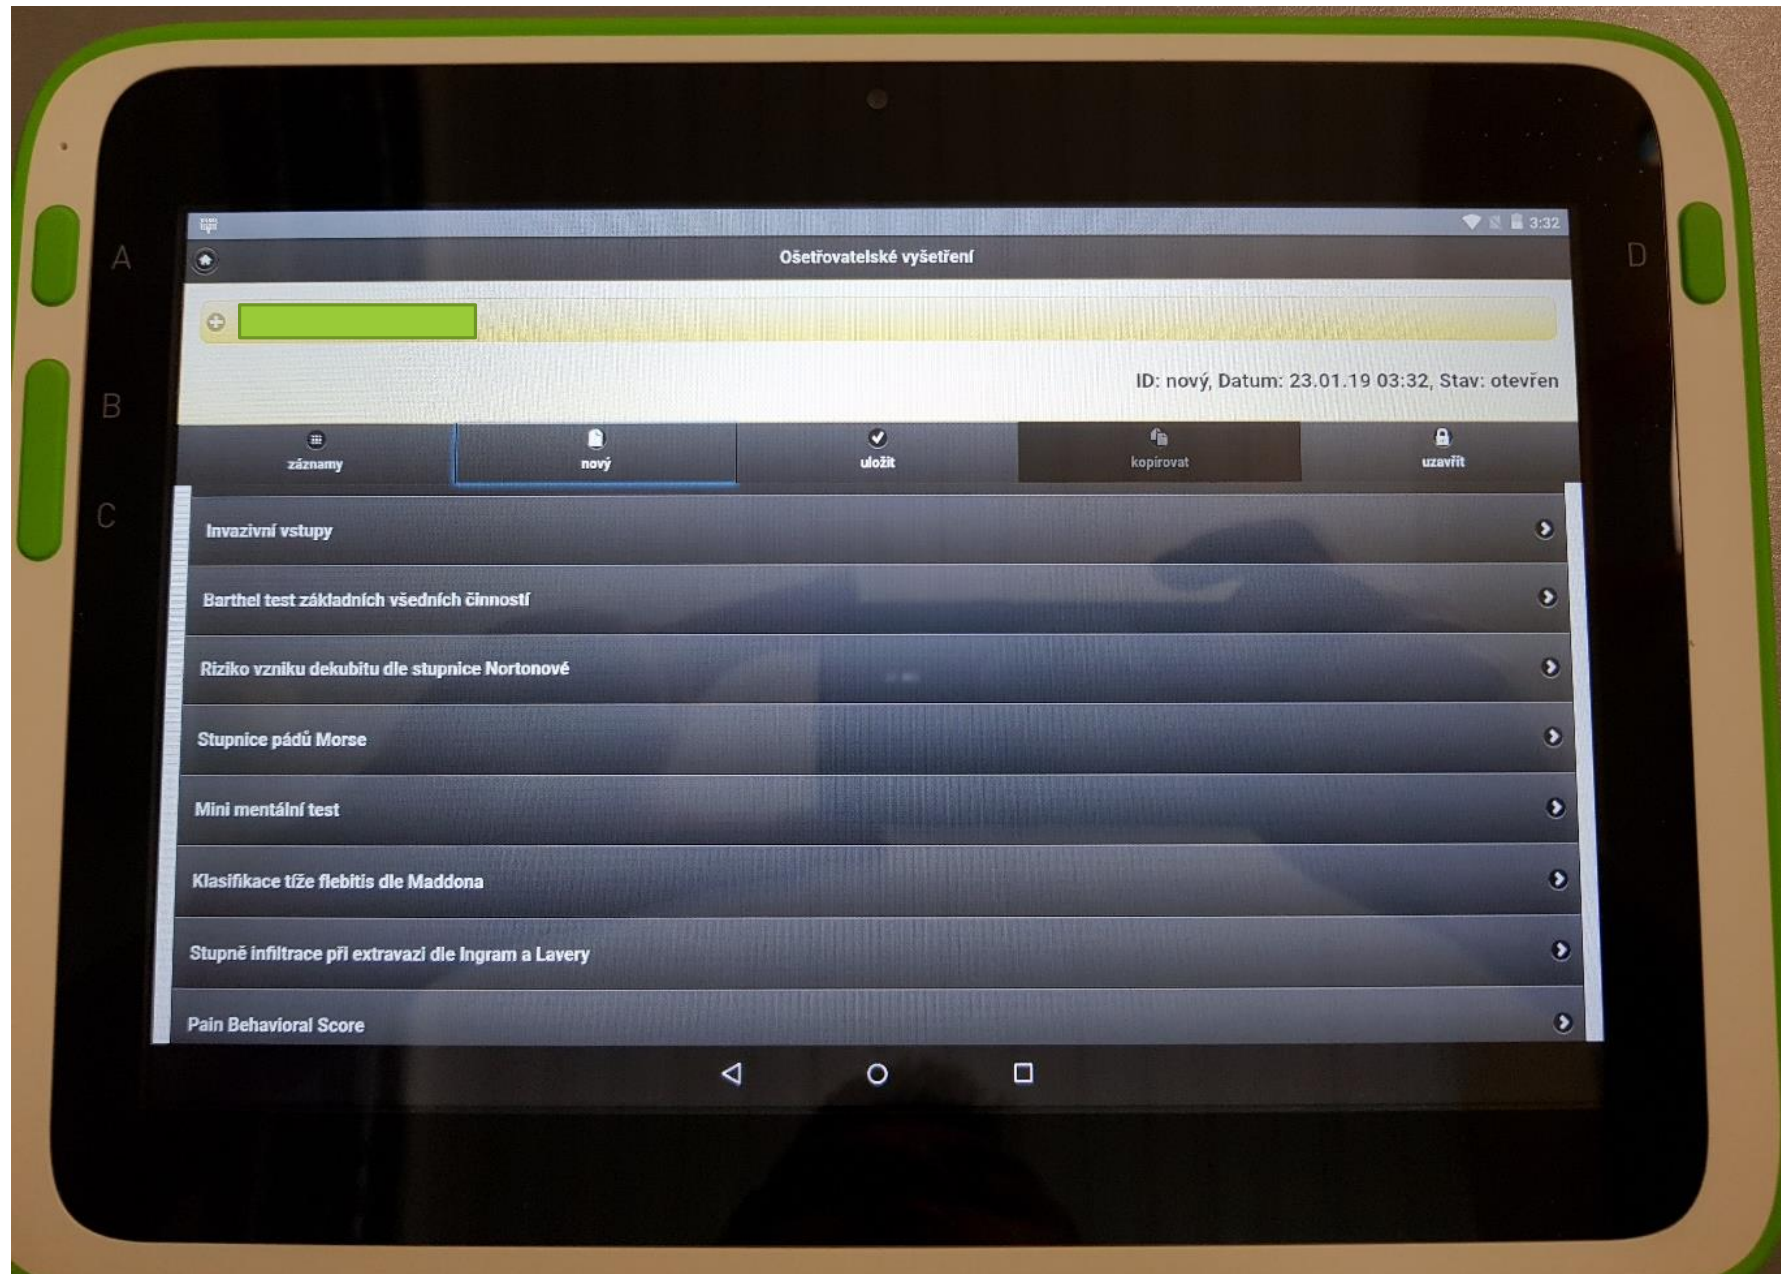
A
B
C
D

3:32

Ošetřovatelské vyšetření

ID: nový, Datum: 23.01.19 03:32, Stav: otevřen

záznamy
nový
uložit
kopírovat
uzavřít

Invazivní vstupy
Barthel test základních všedních činností
Riziko vzniku dekubitu dle stupnice Nortonové
Stupnice pádů Morse
Mini mentální test
Klasifikace tíže flebitis dle Maddona
Stupně infiltrace při extravazi dle Ingram a Lavery
Pain Behavioral Score